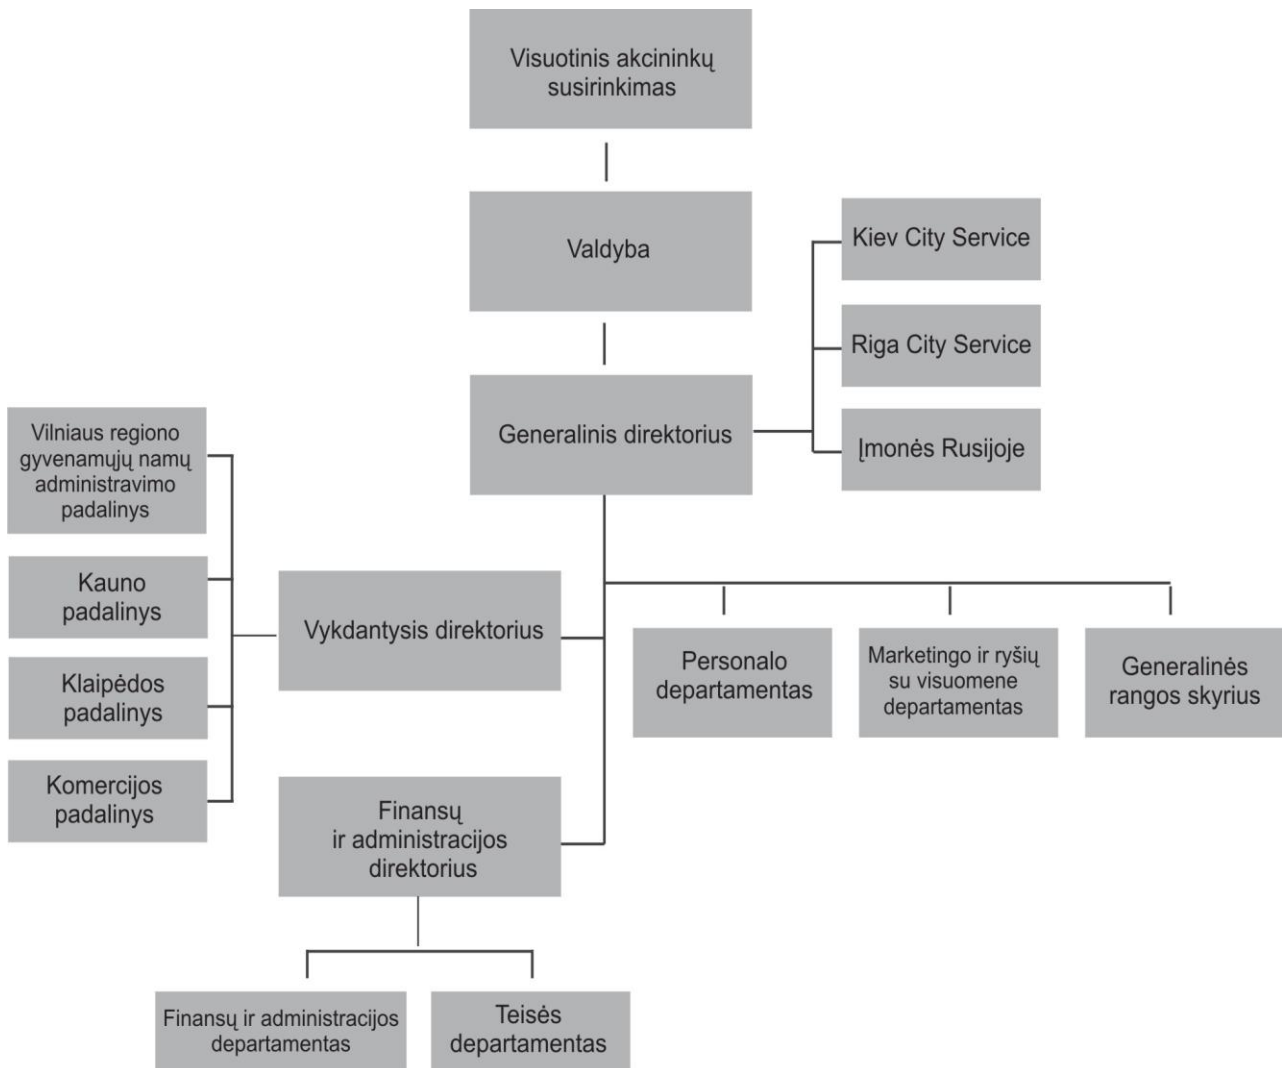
Visuotinis akcininkų susirinkimas

Valdyba

Kiev City Service

Riga City Service

Generalinis direktorius

Įmonės Rusijoje

Vilniaus regiono gyvenamųjų namų administravimo padalinys

Kauno padalinys

Klaipėdos padalinys

Komercijos padalinys

Vykdantysis direktorius

Personalo departamentas

Marketingo ir ryšių su visuomene departamentas

Generalinės rangos skyrius

Finansų ir administracijos direktorius

Finansų ir administracijos departamentas

Teisės departamentas